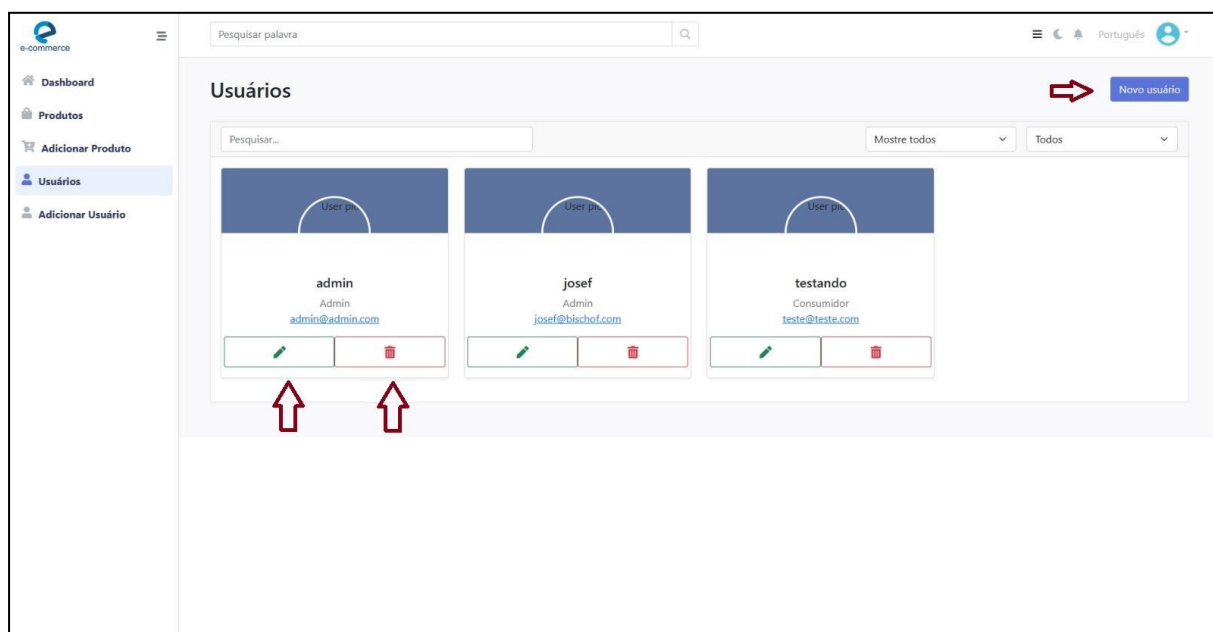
e-commerce

Pesquisar palavra

Português

Dashboard

Produtos

Adicionar Produto

Usuários

Adicionar Usuário

Usuários

Novo usuário

Pesquisar...

Mostre todos

Todos

User pi

admin
Admin
admin@admin.com

User pi

josef
Admin
josef@bischof.com

User pi

testando
Consumidor
teste@teste.com